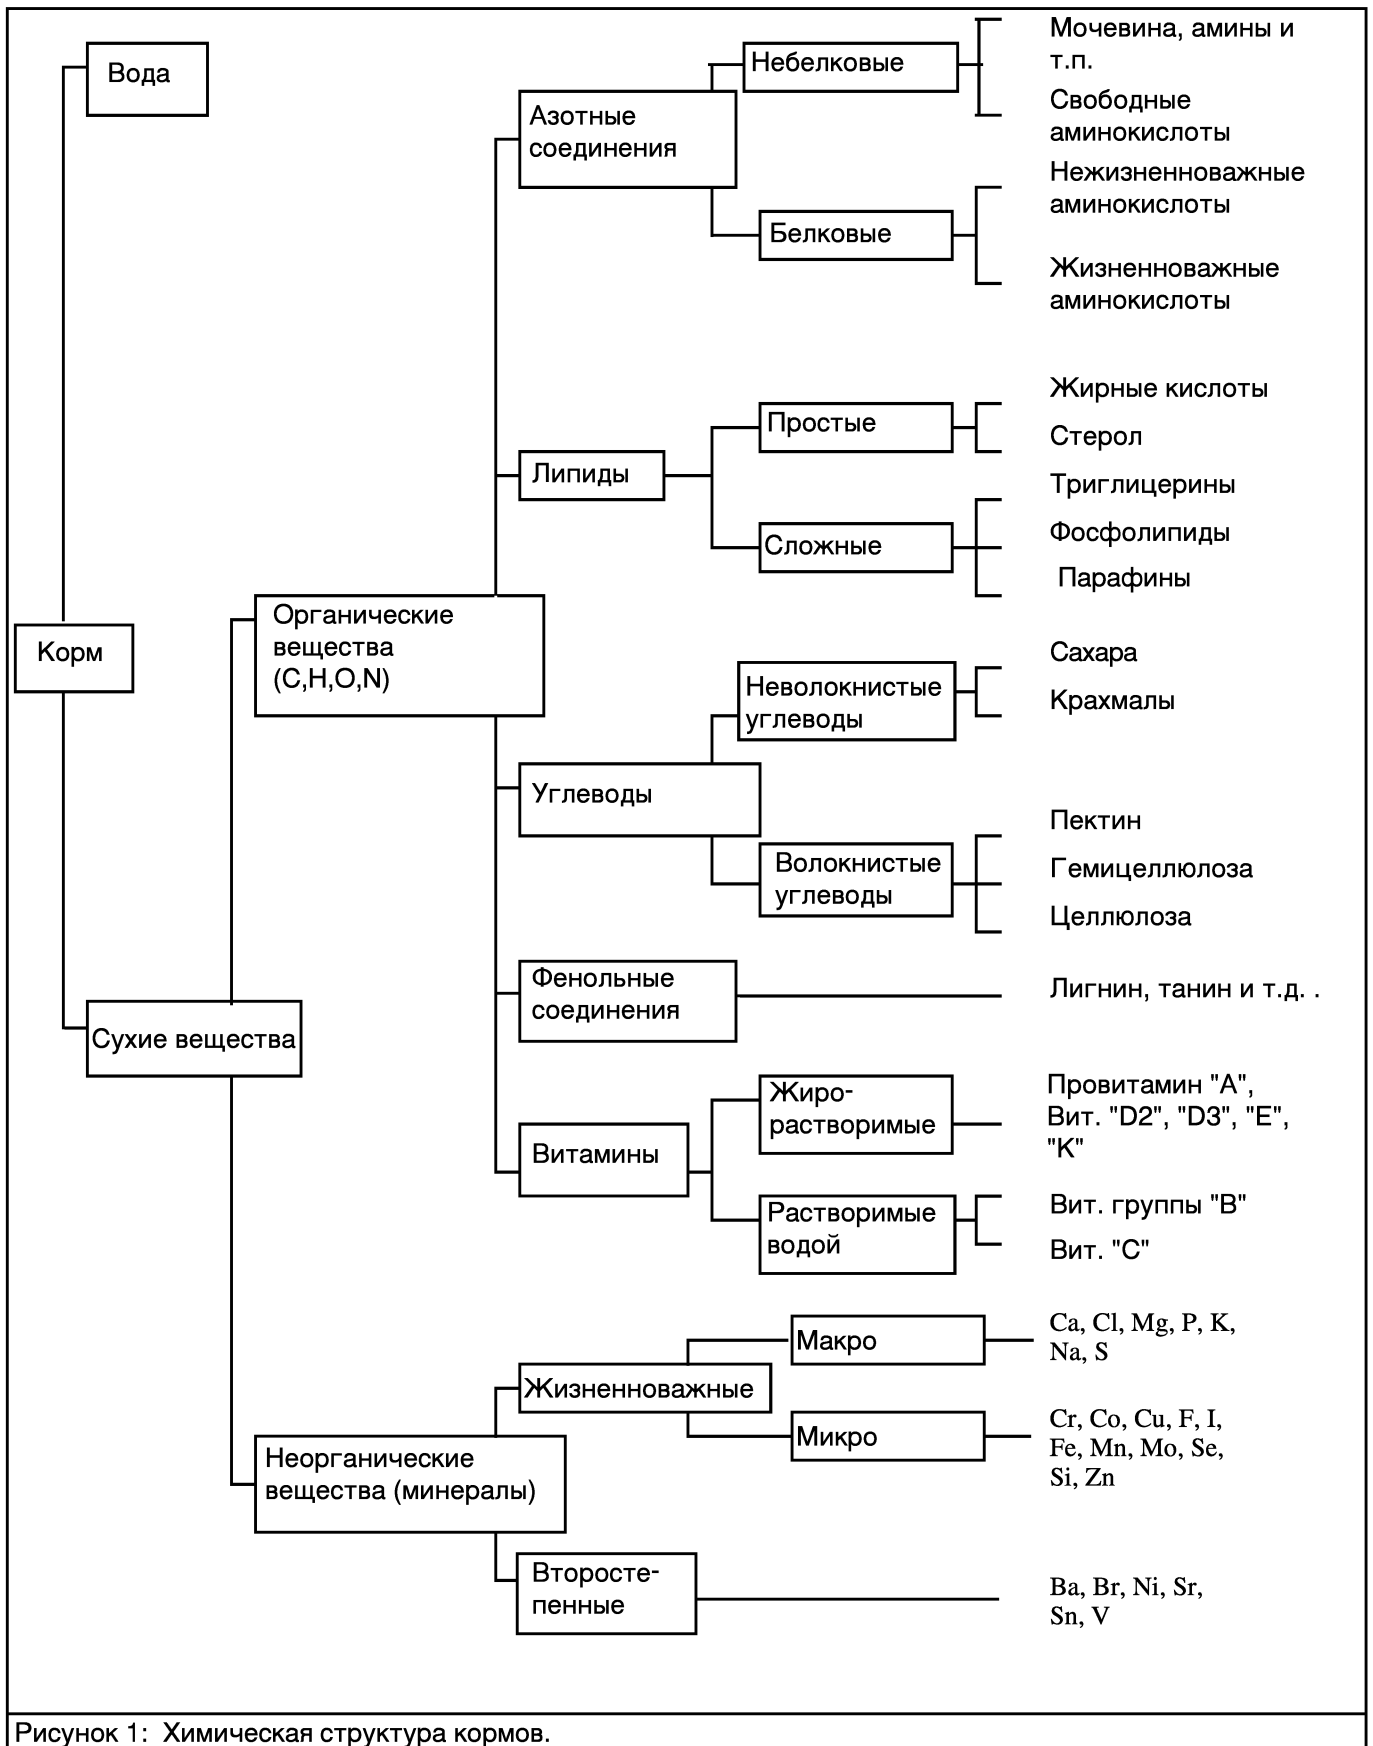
Вода

Корм

Сухие вещества

Органические вещества (C,H,O,N)

Азотные соединения

Небелковые

Мочевина, амины и т.п.

Свободные аминокислоты

Белковые

Нежизненноважные аминокислоты

Жизненноважные аминокислоты

Липиды

Простые

Жирные кислоты

Стерол

Сложные

Триглицерины

Фосфолипиды

Парафины

Углеводы

Неволокнистые углеводы

Сахара

Крахмалы

Волокнистые углеводы

Пектин

Гемицеллюлоза

Целлюлоза

Фенольные соединения

Лигнин, танин и т.д. .

Витамины

Жиро-растворимые

Провитамин "A", Вит. "D2", "D3", "E", "K"

Растворимые водой

Вит. группы "B"

Вит. "C"

Неорганические вещества (минералы)

Жизненноважные

Макро

Ca, Cl, Mg, P, K, Na, S

Микро

Cr, Co, Cu, F, I, Fe, Mn, Mo, Se, Si, Zn

Второстепенные

Ba, Br, Ni, Sr, Sn, V

Рисунок 1: Химическая структура кормов.